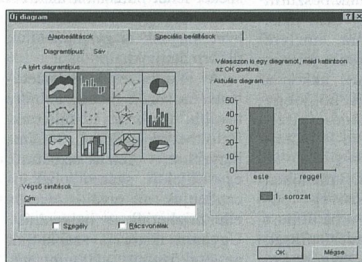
Új diagram

Alapbeállítások

Speciális beállítások

Diagramtípus: Sáv

A kért diagramtípus

Válasszon ki egy diagramot, majd kattintson az OK gombra.

Aktuális diagram

50
40
30
20
10
0

este

reggel

1. sorozat

Végső simítások

Cím

Szegély

Rácsvonalak

OK

Mégse